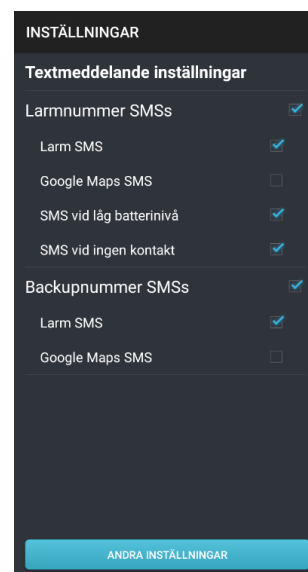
INSTÄLLNINGAR

Textmeddelande inställningar

Larmnummer SMSs

Larm SMS

Google Maps SMS

SMS vid låg batterinivå

SMS vid ingen kontakt

Backupnummer SMSs

Larm SMS

Google Maps SMS

ANDRA INSTÄLLNINGAR